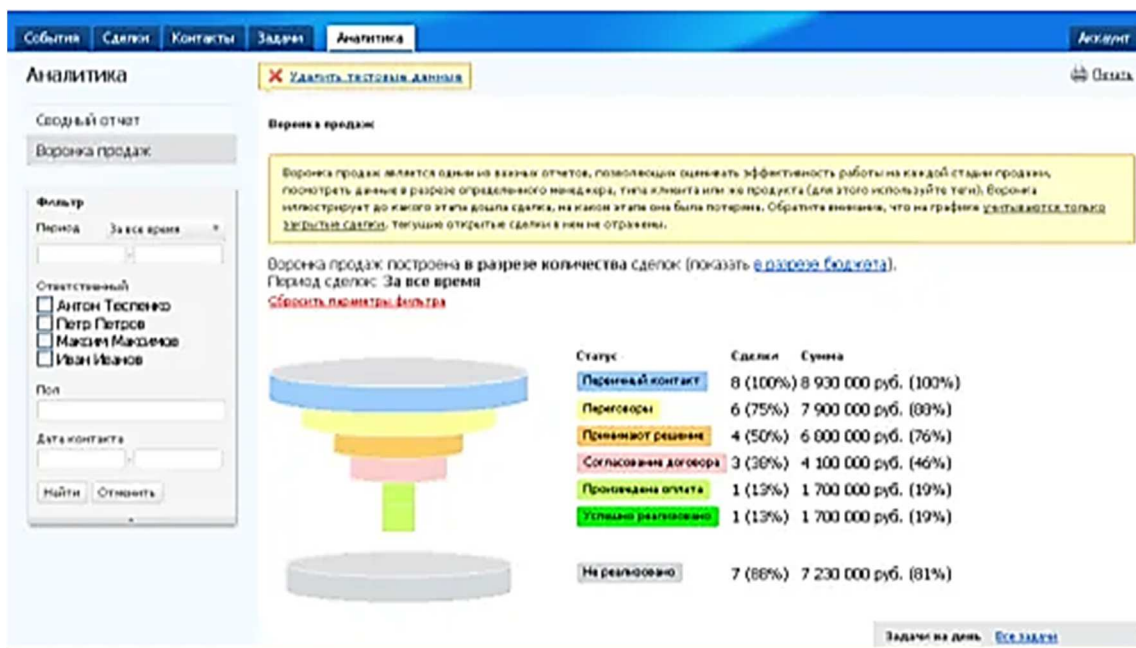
События Сделки Контакты Задачи Аналитика Аккаунт

Аналитика

Удалить тестовые данные

Печать

Сводный отчет

Воронка продаж

Воронка продаж

Воронка продаж является одним из важных отчетов, позволяющих оценивать эффективность работы на каждой стадии продажи, посмотреть данные в разрезе определенного менеджера, типа клиента или же продукта (для этого используйте теги). Воронка иллюстрирует до какого этапа дошла сделка, на каком этапе она была потеряна. Обратите внимание, что на графике учитываются только закрытые сделки, текущие открытые сделки в нем не отражены.

Фильтр

Период За все время

Ответственный

Антон Тесленко

Петр Петров

Максим Максимов

Иван Иванов

Пол

Дата контакта

Найти Отменить

Воронка продаж построена в разрезе количества сделок (показать в разрезе бюджета).
Период сделок: За все время
Сбросить параметры фильтра

| Статус | Сделки | Сумма |
|---|---|---|
| Первичный контакт | 8 (100%) | 8 930 000 руб. (100%) |
| Переговоры | 6 (75%) | 7 900 000 руб. (88%) |
| Принимают решение | 4 (50%) | 6 000 000 руб. (76%) |
| Согласование договора | 3 (38%) | 4 100 000 руб. (46%) |
| Произведена оплата | 1 (13%) | 1 700 000 руб. (19%) |
| Успешно реализовано | 1 (13%) | 1 700 000 руб. (19%) |
| Не реализовано | 7 (88%) | 7 230 000 руб. (81%) |

Задачи на день Все задачи